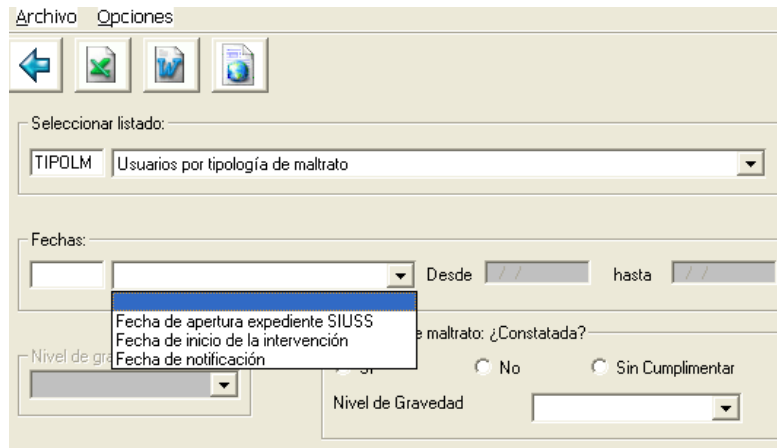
Archivo Opciones

Seleccionar listado:

TIPOLM Usuarios por tipología de maltrato

Fechas:

Desde / / hasta / /

Fecha de apertura expediente SIUSS
Fecha de inicio de la intervención
Fecha de notificación

Nivel de gra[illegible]

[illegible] maltrato: ¿Constatada?

Sí No Sin Cumplimentar

Nivel de Gravedad